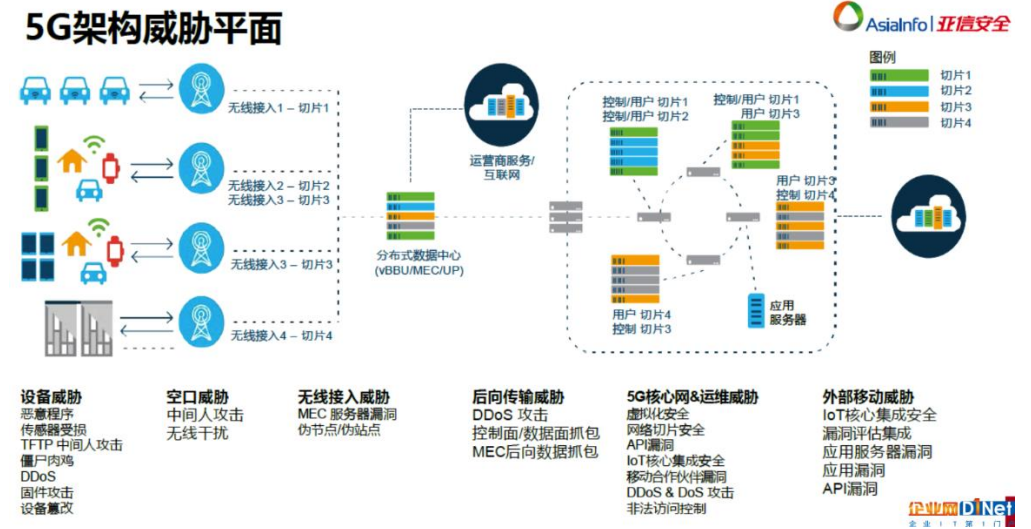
5G架构威胁平面

AsiaInfo | 亚信安全

图例
切片1
切片2
切片3
切片4

无线接入1 – 切片1
无线接入2 – 切片2
无线接入3 – 切片3
无线接入3 – 切片3
无线接入4 – 切片4

运营商服务/互联网

分布式数据中心 (vBBU/MEC/UP)

控制/用户 切片1
控制/用户 切片2
控制/用户 切片1
控制/用户 切片3
用户 切片3
控制 切片4
用户 切片4
控制 切片3
应用服务器

设备威胁
恶意程序
传感器受损
TFTP 中间人攻击
僵尸肉鸡
DDoS
固件攻击
设备篡改

空口威胁
中间人攻击
无线干扰

无线接入威胁
MEC 服务器漏洞
伪节点/伪站点

后向传输威胁
DDoS 攻击
控制面/数据面抓包
MEC后向数据抓包

5G核心网&运维威胁
虚拟化安全
网络切片安全
API漏洞
IoT核心集成安全
移动合作伙伴漏洞
DDoS & DoS 攻击
非法访问控制

外部移动威胁
IoT核心集成安全
漏洞评估集成
应用服务器漏洞
应用漏洞
API漏洞

企业网D1Net